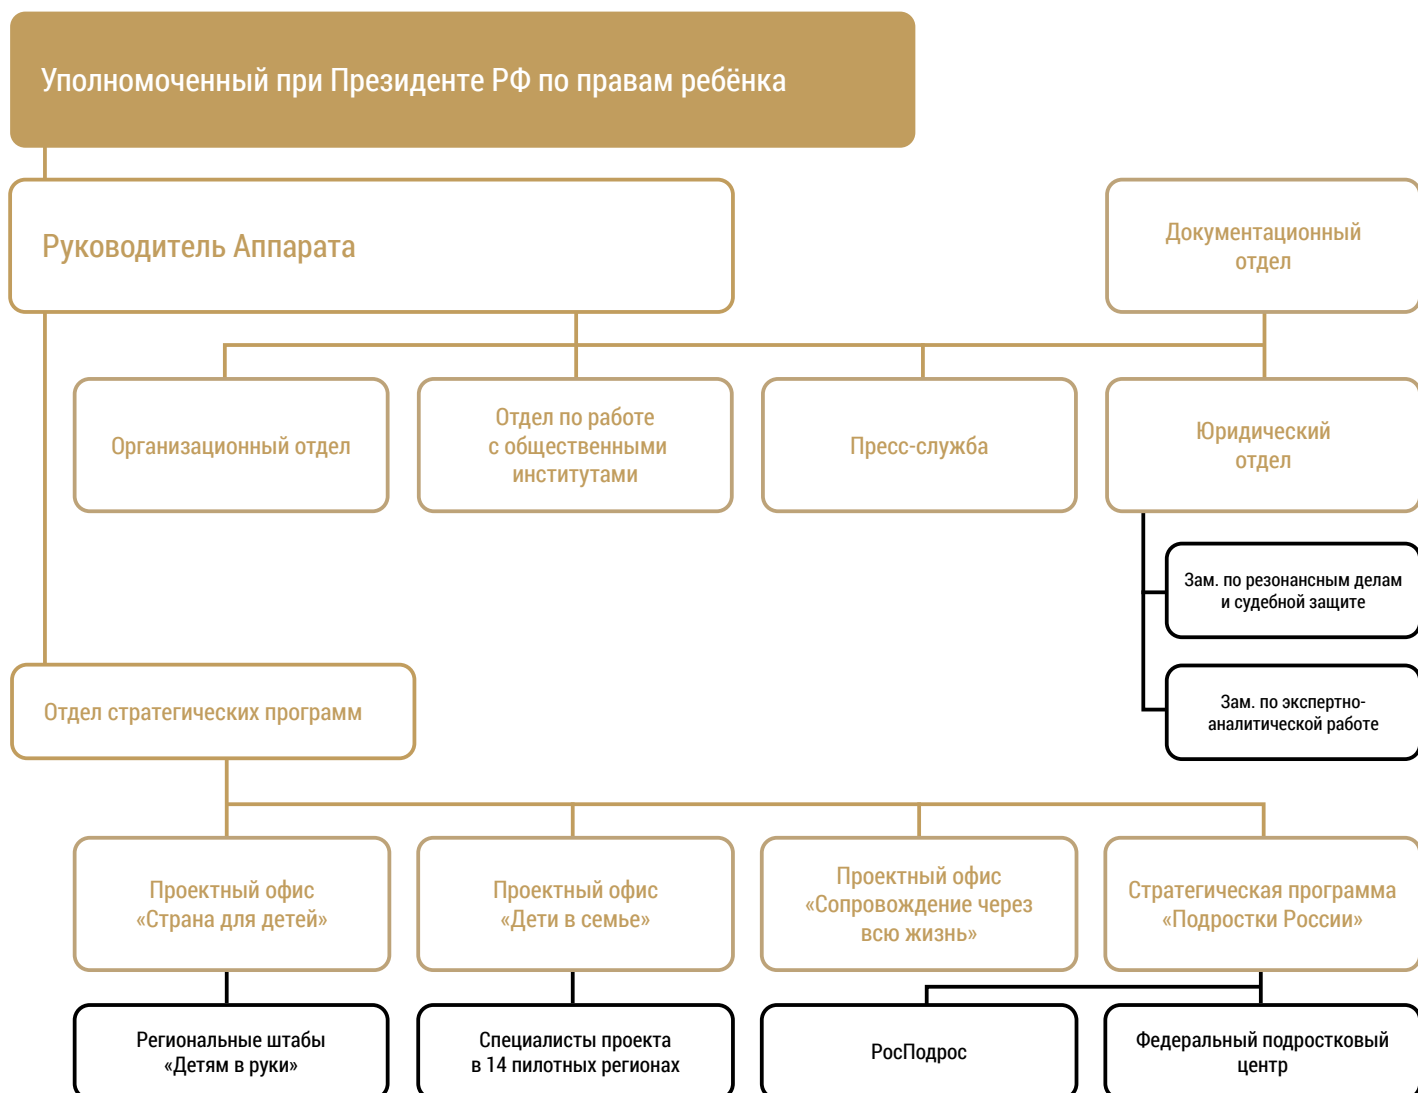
Уполномоченный при Президенте РФ по правам ребёнка

Руководитель Аппарата

Документационный отдел

Организационный отдел

Отдел по работе с общественными институтами

Пресс-служба

Юридический отдел

Зам. по резонансным делам и судебной защите

Зам. по экспертно-аналитической работе

Отдел стратегических программ

Проектный офис «Страна для детей»

Проектный офис «Дети в семье»

Проектный офис «Сопровождение через всю жизнь»

Стратегическая программа «Подростки России»

Региональные штабы «Детям в руки»

Специалисты проекта в 14 пилотных регионах

РосПодрос

Федеральный подростковый центр